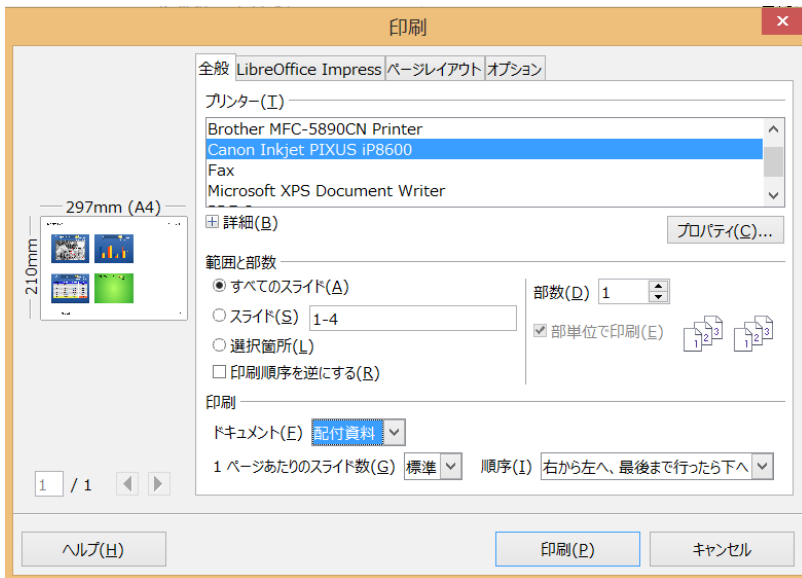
印刷

全般 LibreOffice Impress ページレイアウト オプション

プリンター(T)

Brother MFC-5890CN Printer
Canon Inkjet PIXUS iP8600
Fax
Microsoft XPS Document Writer

詳細(B)

プロパティ(C)...

297mm (A4)

210mm

範囲と部数

すべてのスライド(A)

スライド(S) 1-4

選択箇所(L)

印刷順序を逆にする(R)

部数(D) 1

部単位で印刷(E)

印刷

ドキュメント(F) 配付資料

1 ページあたりのスライド数(G) 標準

順序(I) 右から左へ、最後まで行ったら下へ

1 / 1

ヘルプ(H)

印刷(P)

キャンセル